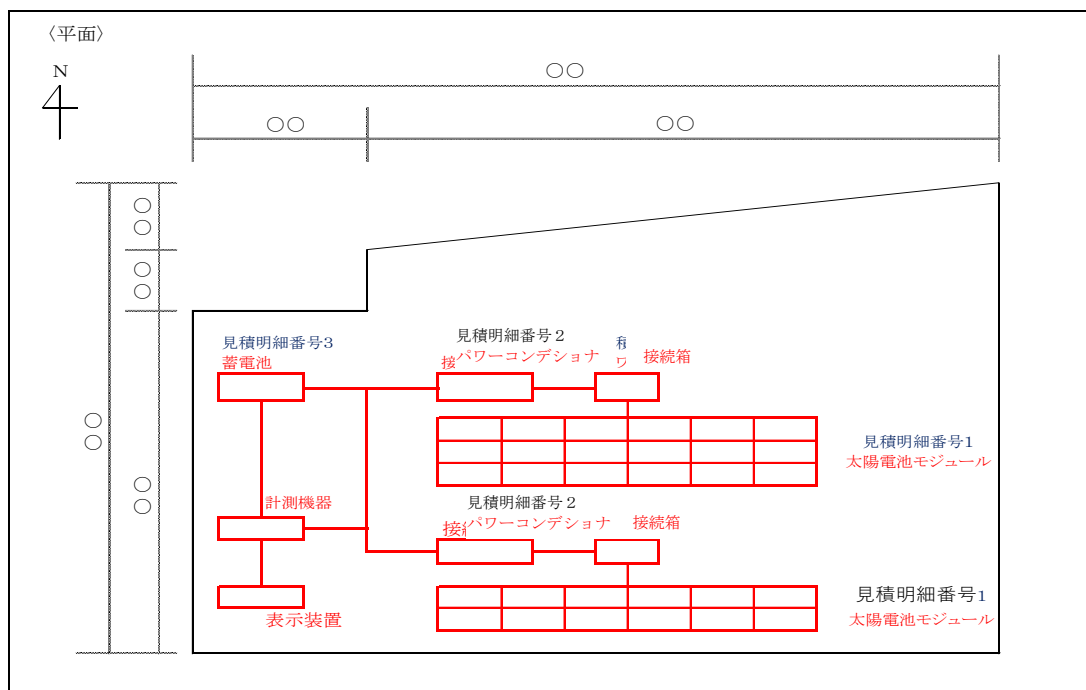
〈平面〉

N

○○

○○

○○

○
○

○
○

○
○

○
○

見積明細番号3
蓄電池

見積明細番号２
接 パワーコンデショナ

有
ワ

接続箱

見積明細番号1
太陽電池モジュール

計測機器

見積明細番号２
接 パワーコンデショナ

接続箱

表示装置

見積明細番号1
太陽電池モジュール